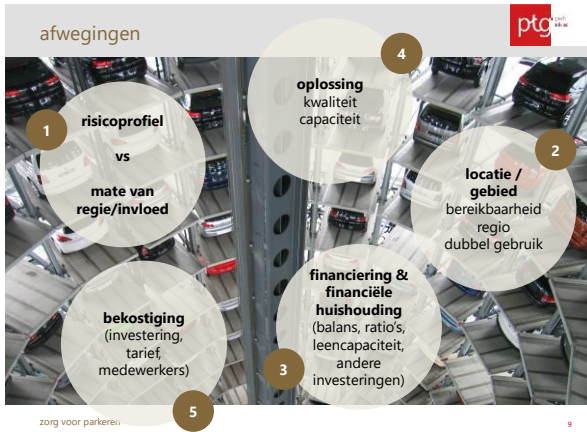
afwegingen

ptg park advies

1
risicoprofiel
vs
mate van regie/invloed

4
oplossing
kwaliteit
capaciteit

2
locatie / gebied
bereikbaarheid
regio
dubbel gebruik

bekostiging
(investering, tarief, medewerkers)

5

financiering & financiële huishouding
(balans, ratio's, leencapaciteit, andere investeringen)

3

zorg voor parkeren

9